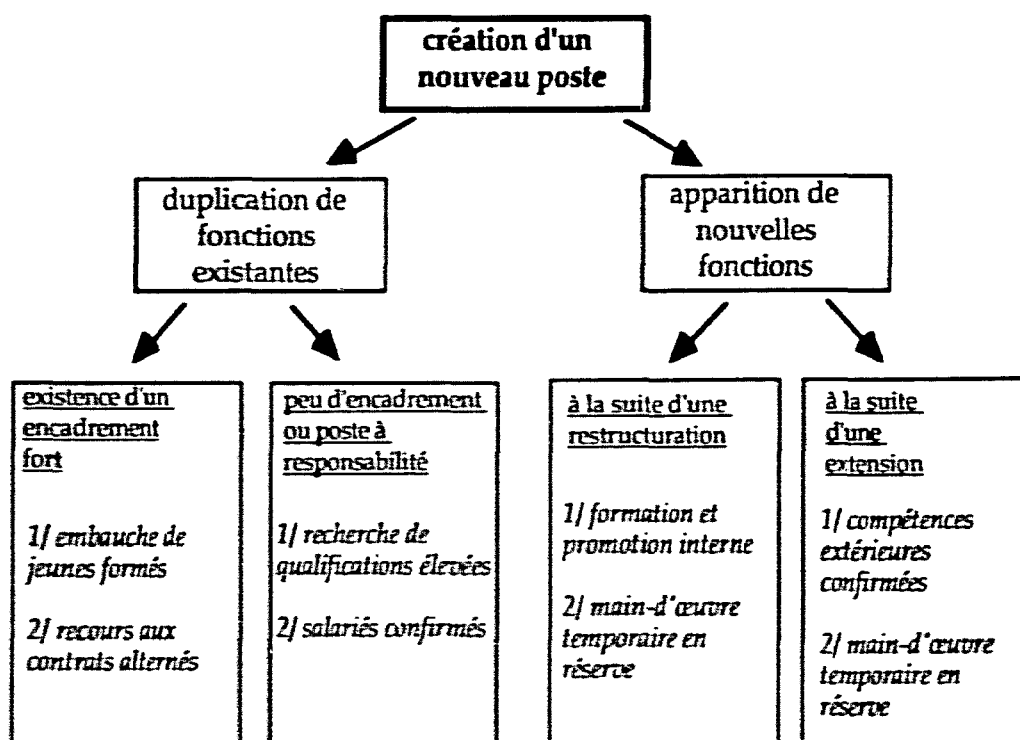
création d'un nouveau poste

duplication de fonctions existantes

apparition de nouvelles fonctions

existence d'un encadrement fort

1/ embauche de jeunes formés

2/ recours aux contrats alternés

peu d'encadrement ou poste à responsabilité

1/ recherche de qualifications élevées

2/ salariés confirmés

à la suite d'une restructuration

1/ formation et promotion interne

2/ main-d'œuvre temporaire en réserve

à la suite d'une extension

1/ compétences extérieures confirmées

2/ main-d'œuvre temporaire en réserve